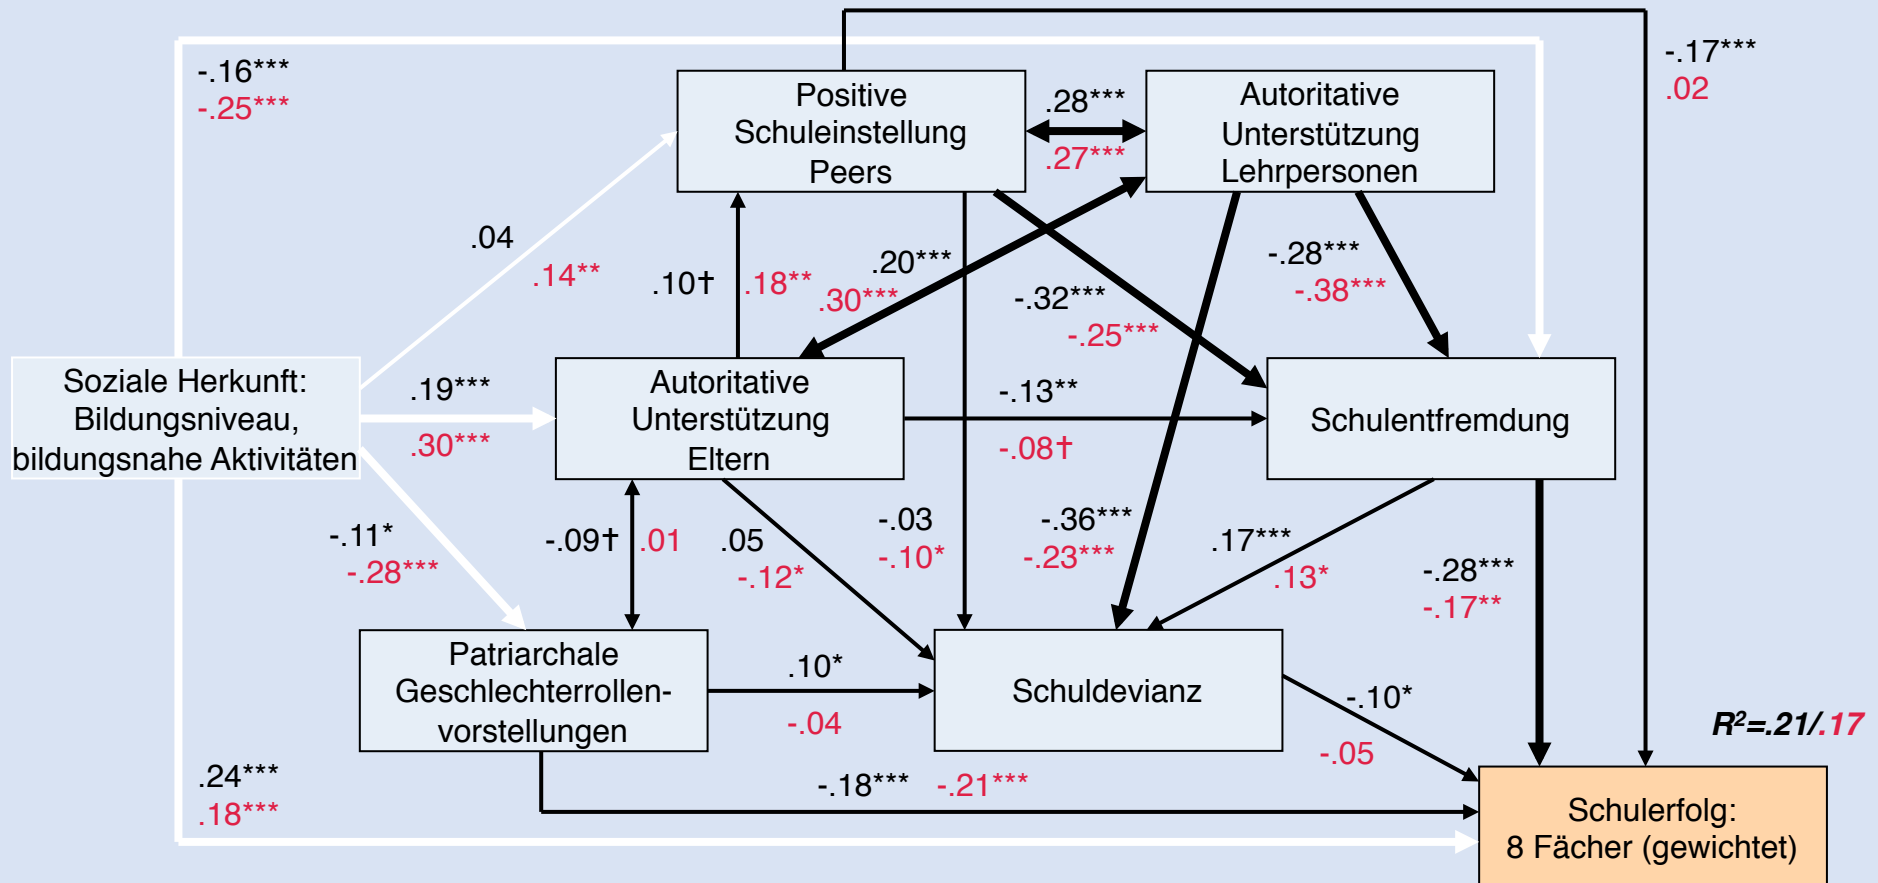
-.16***
-.25***

Positive Schuleinstellung Peers

.28***
.27***

Autoritative Unterstützung Lehrpersonen

-.17***
.02

.04
.14**

.10†
.18**

.20***
.30***

-.32***
-.25***

-.28***
-.38***

Soziale Herkunft: Bildungsniveau, bildungsnahe Aktivitäten

.19***
.30***

Autoritative Unterstützung Eltern

-.13**
-.08†

Schulentfremdung

-.11*
-.28***

-.09†
.01

.05
-.12*

-.03
-.10*

-.36***
-.23***

.17***
.13*

-.28***
-.17**

Patriarchale Geschlechterrollenvorstellungen

.10*
-.04

Schuldevianz

-.10*
-.05

$R^2$=.21/.17

.24***
.18***

-.18***
-.21***

Schulerfolg: 8 Fächer (gewichtet)